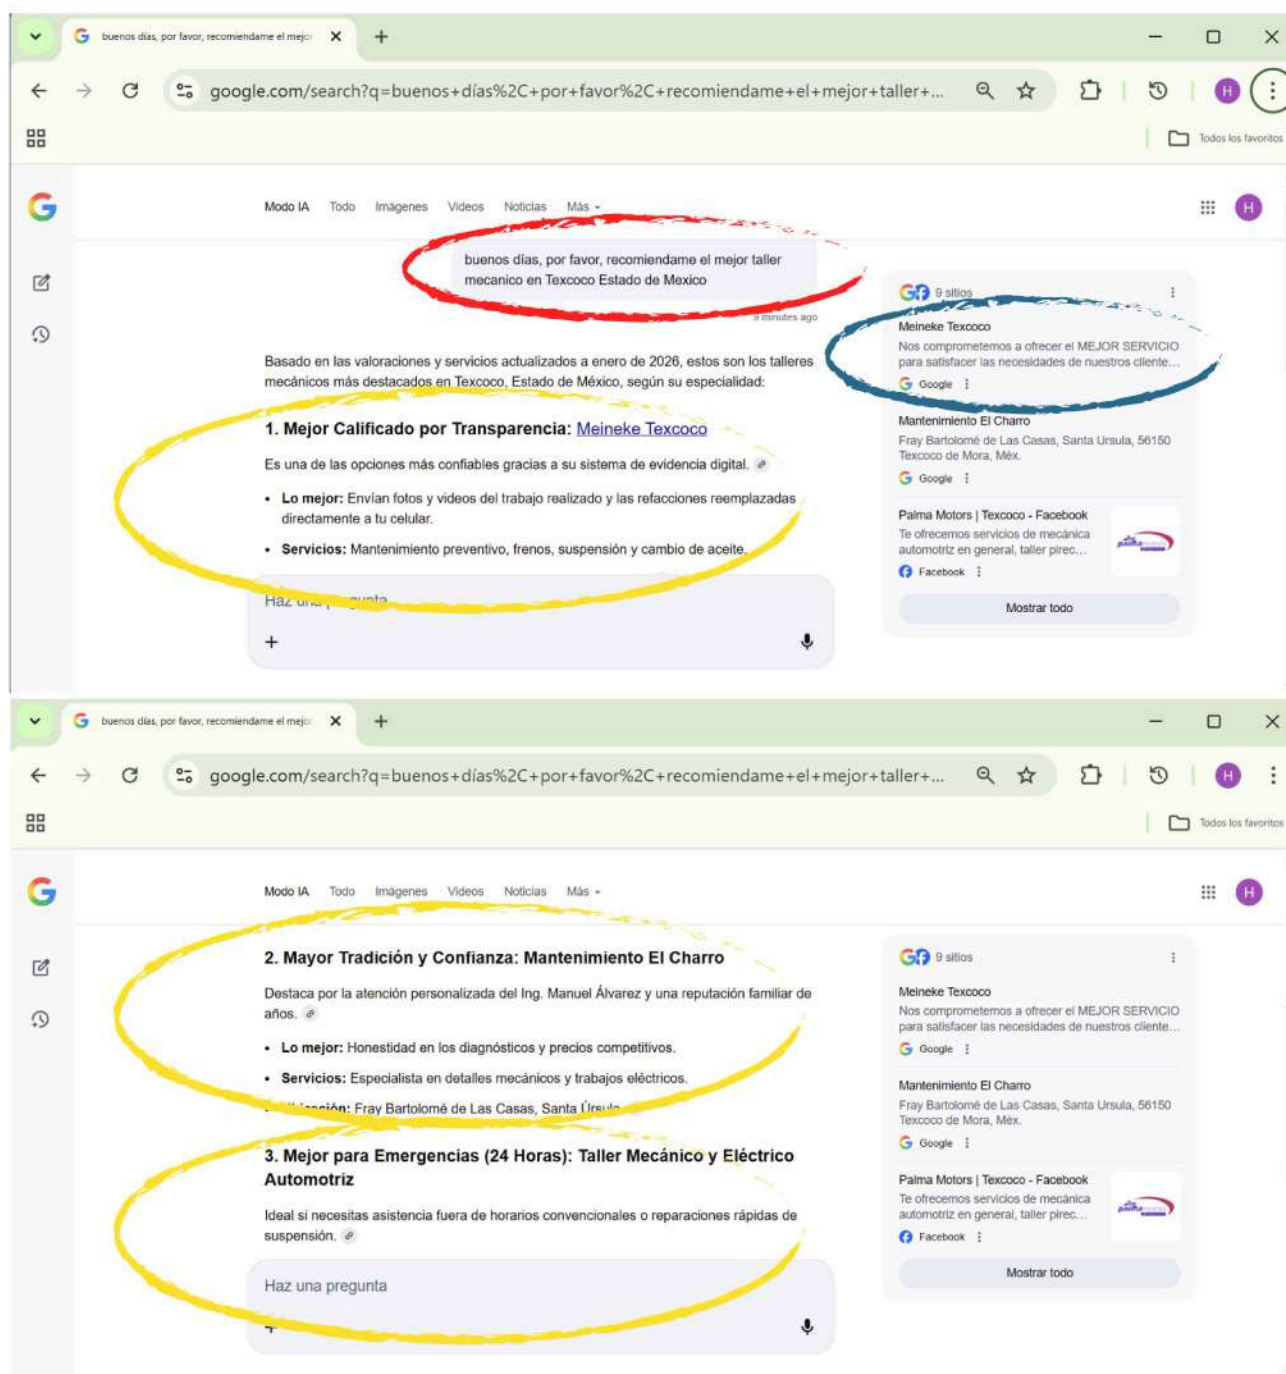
buenos días, por favor, recomiendame el mejor

google.com/search?q=buenos+días%2C+por+favor%2C+recomiendame+el+mejor+taller+...

Todos los favoritos

Modo IA Todo Imágenes Videos Noticias Más

buenos días, por favor, recomiendame el mejor taller mecanico en Texcoco Estado de Mexico

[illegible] minutes ago

Basado en las valoraciones y servicios actualizados a enero de 2026, estos son los talleres mecánicos más destacados en Texcoco, Estado de México, según su especialidad:

1. Mejor Calificado por Transparencia: Meineke Texcoco

Es una de las opciones más confiables gracias a su sistema de evidencia digital.

• Lo mejor: Envían fotos y videos del trabajo realizado y las refacciones reemplazadas directamente a tu celular.

• Servicios: Mantenimiento preventivo, frenos, suspensión y cambio de aceite.

Haz una pregunta

9 sitios

Meineke Texcoco
Nos comprometemos a ofrecer el MEJOR SERVICIO para satisfacer las necesidades de nuestros cliente...
Google

Mantenimiento El Charro
Fray Bartolomé de Las Casas, Santa Ursula, 56150 Texcoco de Mora, Méx.
Google

Palma Motors | Texcoco - Facebook
Te ofrecemos servicios de mecánica automotriz en general, taller pirec...
Facebook

Mostrar todo

buenos días, por favor, recomiendame el mejor

google.com/search?q=buenos+días%2C+por+favor%2C+recomiendame+el+mejor+taller+...

Todos los favoritos

Modo IA Todo Imágenes Videos Noticias Más

2. Mayor Tradición y Confianza: Mantenimiento El Charro

Destaca por la atención personalizada del Ing. Manuel Álvarez y una reputación familiar de años.

• Lo mejor: Honestidad en los diagnósticos y precios competitivos.

• Servicios: Especialista en detalles mecánicos y trabajos eléctricos.

• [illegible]ción: Fray Bartolomé de Las Casas, Santa Úrsula

3. Mejor para Emergencias (24 Horas): Taller Mecánico y Eléctrico Automotriz

Ideal si necesitas asistencia fuera de horarios convencionales o reparaciones rápidas de suspensión.

Haz una pregunta

9 sitios

Meineke Texcoco
Nos comprometemos a ofrecer el MEJOR SERVICIO para satisfacer las necesidades de nuestros cliente...
Google

Mantenimiento El Charro
Fray Bartolomé de Las Casas, Santa Ursula, 56150 Texcoco de Mora, Méx.
Google

Palma Motors | Texcoco - Facebook
Te ofrecemos servicios de mecánica automotriz en general, taller pirec...
Facebook

Mostrar todo